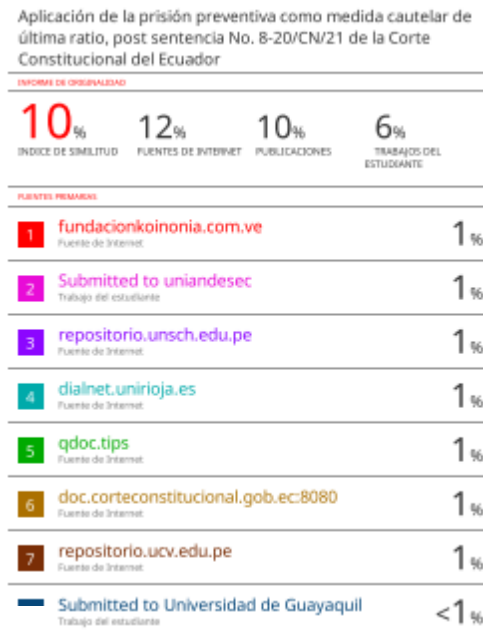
Aplicación de la prisión preventiva como medida cautelar de última ratio, post sentencia No. 8-20/CN/21 de la Corte Constitucional del Ecuador

INFORME DE ORIGINALIDAD

10% INDICE DE SIMILITUD

12% FUENTES DE INTERNET

10% PUBLICACIONES

6% TRABAJOS DEL ESTUDIANTE

FUENTES PRIMARIAS

| | | |
|---|---|---|
| 1 | fundacionkoinonia.com.ve<br>Fuente de Internet | 1% |
| 2 | Submitted to uniandesec<br>Trabajo del estudiante | 1% |
| 3 | repositorio.unsch.edu.pe<br>Fuente de Internet | 1% |
| 4 | dialnet.unirioja.es<br>Fuente de Internet | 1% |
| 5 | qdoc.tips<br>Fuente de Internet | 1% |
| 6 | doc.corteconstitucional.gob.ec:8080<br>Fuente de Internet | 1% |
| 7 | repositorio.ucv.edu.pe<br>Fuente de Internet | 1% |
| | Submitted to Universidad de Guayaquil<br>Trabajo del estudiante | <1% |